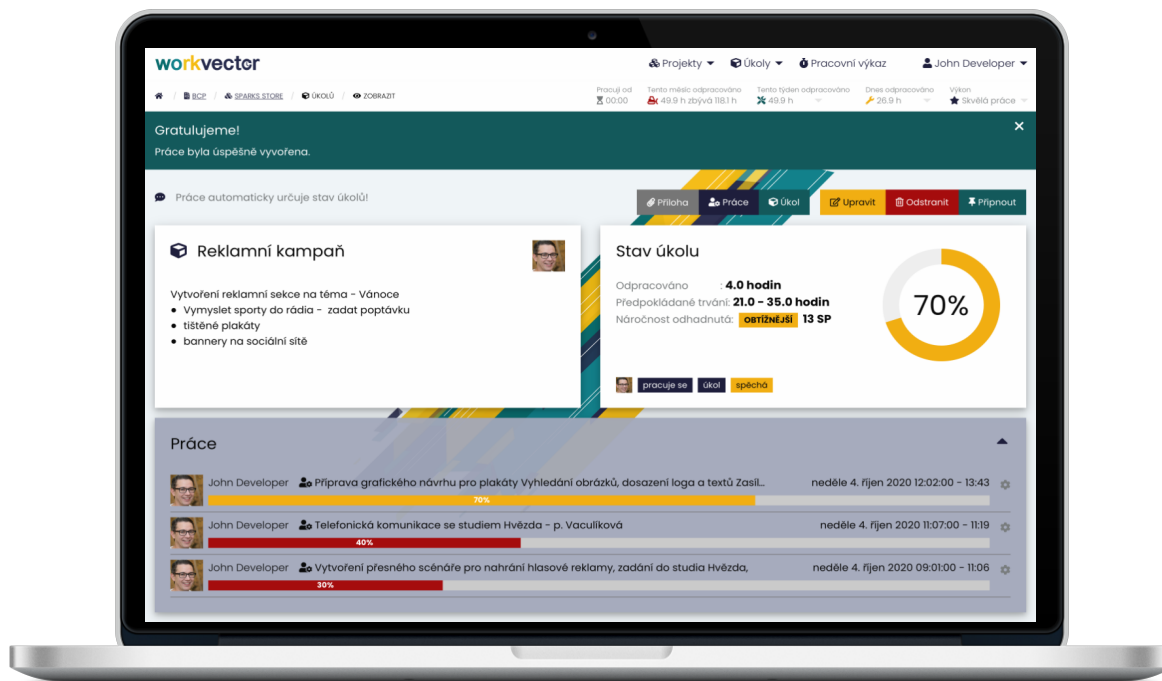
workvecter

Projekty ▾ Úkoly ▾ Pracovní výkaz John Developer ▾

/ BCP / SPARKS STORE / ÚKOLŮ / ZOBRAZIT

Pracuji od 00:00 | Tento měsíc odpracováno 49.9 h zbývá 118.1 h | Tento týden odpracováno 49.9 h | Dnes odpracováno 26.9 h | Výkon Skvělá práce

Gratulujeme!
Práce byla úspěšně vyvořena.

×

Práce automaticky určuje stav úkolů!

Příloha Práce Úkol Upravit Odstranit Připnout

Reklamní kampaň

Vytvoření reklamní sekce na téma - Vánoce
- Vymyslet sporty do rádia - zadat poptávku
- tištěné plakáty
- bannery na sociální sítě

Stav úkolu

Odpracováno : 4.0 hodin
Předpokládané trvání: 21.0 - 35.0 hodin
Náročnost odhadnutá: OBTÍŽNĚJŠÍ 13 SP

70%

pracuje se úkol spěchá

Práce

John Developer Příprava grafického návrhu pro plakáty Vyhledání obrázků, dosazení loga a textů Zasíl... neděle 4. říjen 2020 12:02:00 - 13:43
70%

John Developer Telefonická komunikace se studiem Hvězda - p. Vaculíková neděle 4. říjen 2020 11:07:00 - 11:19
40%

John Developer Vytvoření přesného scénáře pro nahrání hlasové reklamy, zadání do studia Hvězda, neděle 4. říjen 2020 09:01:00 - 11:06
30%